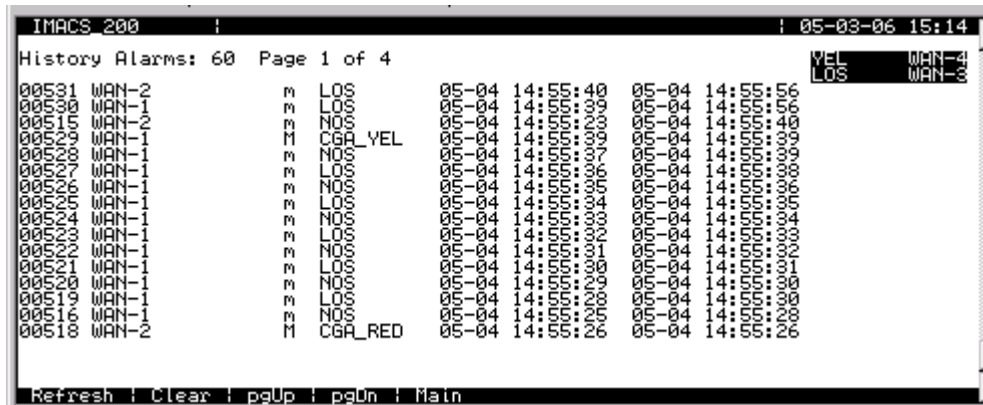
IMACS_200 | | 05-03-06 15:14

History Alarms: 60 Page 1 of 4

YEL WAN-4
LOS WAN-3

| | | | | | |
|---|---|---|---|---|---|
| 00531 | WAN-2 | m | LOS | 05-04 14:55:40 | 05-04 14:55:56 |
| 00530 | WAN-1 | m | LOS | 05-04 14:55:39 | 05-04 14:55:56 |
| 00515 | WAN-2 | m | NOS | 05-04 14:55:23 | 05-04 14:55:40 |
| 00529 | WAN-1 | M | CGA_YEL | 05-04 14:55:39 | 05-04 14:55:39 |
| 00528 | WAN-1 | m | NOS | 05-04 14:55:37 | 05-04 14:55:39 |
| 00527 | WAN-1 | m | LOS | 05-04 14:55:36 | 05-04 14:55:38 |
| 00526 | WAN-1 | m | NOS | 05-04 14:55:35 | 05-04 14:55:36 |
| 00525 | WAN-1 | m | LOS | 05-04 14:55:34 | 05-04 14:55:35 |
| 00524 | WAN-1 | m | NOS | 05-04 14:55:33 | 05-04 14:55:34 |
| 00523 | WAN-1 | m | LOS | 05-04 14:55:32 | 05-04 14:55:33 |
| 00522 | WAN-1 | m | NOS | 05-04 14:55:31 | 05-04 14:55:32 |
| 00521 | WAN-1 | m | LOS | 05-04 14:55:30 | 05-04 14:55:31 |
| 00520 | WAN-1 | m | NOS | 05-04 14:55:29 | 05-04 14:55:30 |
| 00519 | WAN-1 | m | LOS | 05-04 14:55:28 | 05-04 14:55:30 |
| 00516 | WAN-1 | m | NOS | 05-04 14:55:25 | 05-04 14:55:28 |
| 00518 | WAN-2 | M | CGA_RED | 05-04 14:55:26 | 05-04 14:55:26 |

Refresh | Clear | pgUp | pgDn | Main